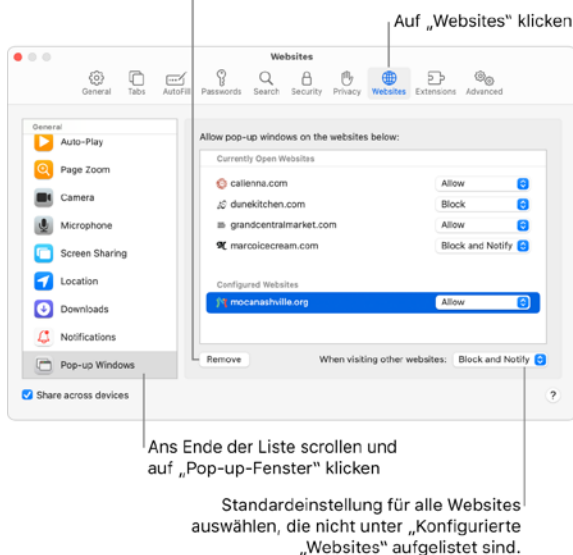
Auf „Websites“ klicken

Websites

General Tabs AutoFill Passwords Search Security Privacy Websites Extensions Advanced

General
Auto-Play
Page Zoom
Camera
Microphone
Screen Sharing
Location
Downloads
Notifications
Pop-up Windows

Share across devices

Allow pop-up windows on the websites below:

Currently Open Websites

| | |
|---|---|
| callenna.com | Allow |
| dunekitchen.com | Block |
| grandcentralmarket.com | Allow |
| marcoicecream.com | Block and Notify |

Configured Websites

| | |
|---|---|
| mocanashville.org | Allow |

Remove

When visiting other websites: Block and Notify

?

Ans Ende der Liste scrollen und auf „Pop-up-Fenster“ klicken

Standardeinstellung für alle Websites auswählen, die nicht unter „Konfigurierte „Websites“ aufgelistet sind.